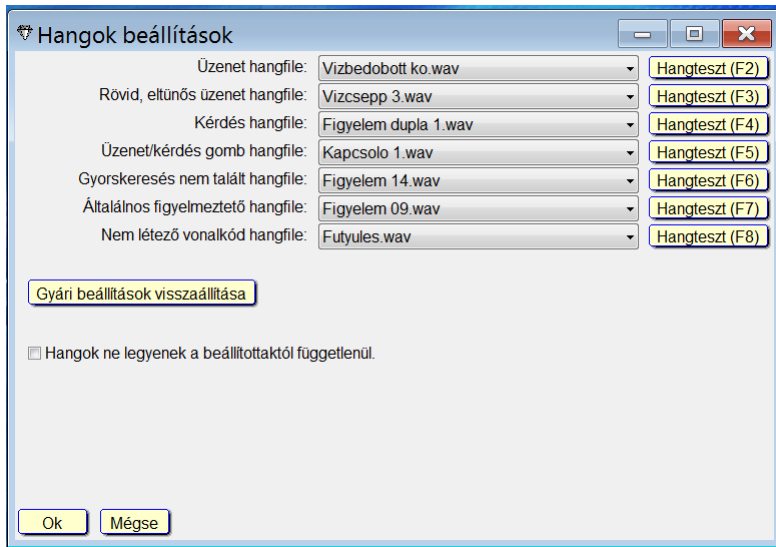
Hangok beállítások

| | | |
|---|---|---|
| Üzenet hangfile: | Vizbedobott ko.wav | Hangteszt (F2) |
| Rövid, eltűnős üzenet hangfile: | Vizcsepp 3.wav | Hangteszt (F3) |
| Kérdés hangfile: | Figyelem dupla 1.wav | Hangteszt (F4) |
| Üzenet/kérdés gomb hangfile: | Kapcsolo 1.wav | Hangteszt (F5) |
| Gyorskeresés nem talált hangfile: | Figyelem 14.wav | Hangteszt (F6) |
| Általános figyelmeztető hangfile: | Figyelem 09.wav | Hangteszt (F7) |
| Nem létező vonalkód hangfile: | Futyules.wav | Hangteszt (F8) |

Gyári beállítások visszaállítása

Hangok ne legyenek a beállítottaktól függetlenül.

Ok
Mégse